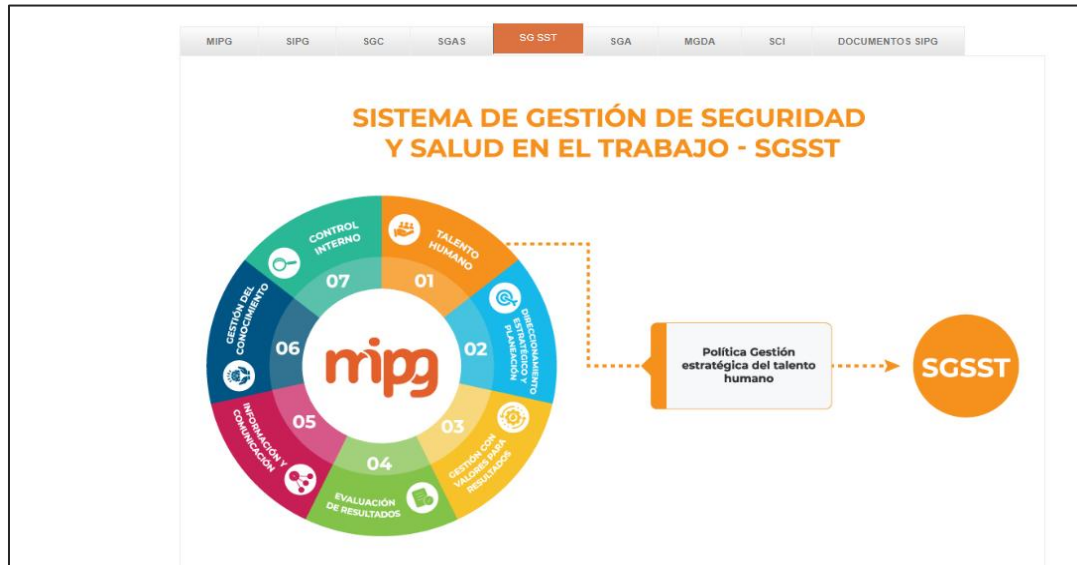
MIPG SIPG SGC SGAS SG SST SGA MGDA SCI DOCUMENTOS SIPG

SISTEMA DE GESTIÓN DE SEGURIDAD Y SALUD EN EL TRABAJO - SGSST

TALENTO HUMANO 01
DIRECCIONAMIENTO ESTRATÉGICO Y PLANEACIÓN 02
GESTIÓN CON VALORES PARA RESULTADOS 03
EVALUACIÓN DE RESULTADOS 04
INFORMACIÓN Y COMUNICACIÓN 05
GESTIÓN DEL CONOCIMIENTO 06
CONTROL INTERNO 07

mipg

Política Gestión estratégica del talento humano

SGSST